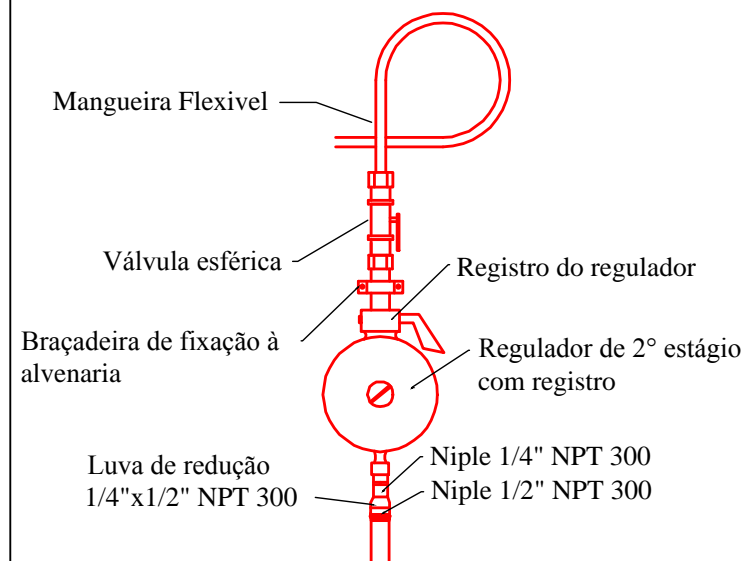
Mangueira Flexivel

Válvula esférica

Registro do regulador

Braçadeira de fixação à alvenaria

Regulador de 2° estágio com registro

Luva de redução 1/4"x1/2" NPT 300

Niple 1/4" NPT 300

Niple 1/2" NPT 300